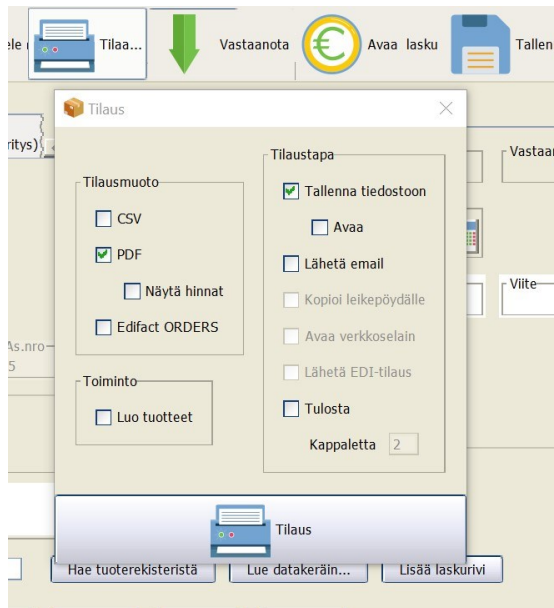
ele
Tilaa...
Vastaanota
Avaa lasku
Tallen

Tilaus

ritys)

Tilausmuoto
CSV
PDF
Näytä hinnat
Edifact ORDERS

Toiminto
Luo tuotteet

Tilaustapa
Tallenna tiedostoon
Avaa
Lähetä email
Kopioi leikepöydälle
Avaa verkkoselain
Lähetä EDI-tilaus
Tulosta
Kappaletta 2

Vastaa
Viite
As.nro
5

Tilaus

Hae tuoterekisteristä
Lue datakeräin...
Lisää laskurivi